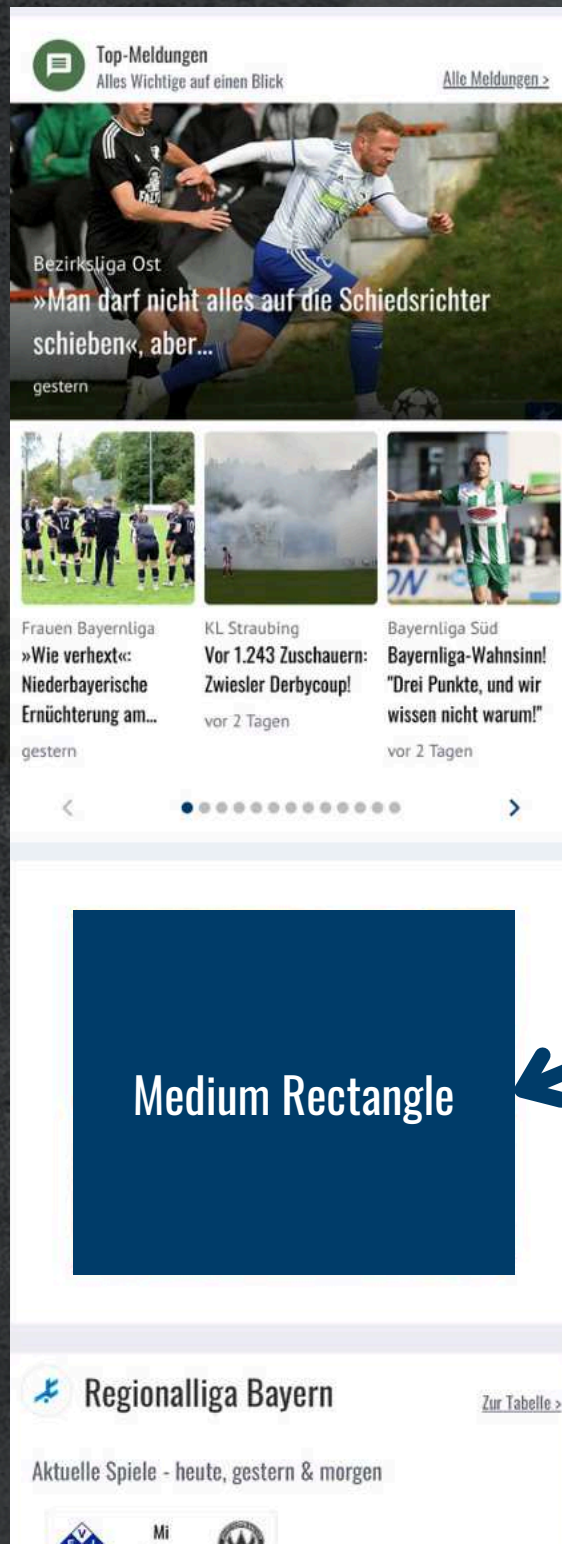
Top-Meldungen
Alles Wichtige auf einen Blick

Alle Meldungen >

Bezirksliga Ost
»Man darf nicht alles auf die Schiedsrichter schieben«, aber...
gestern

Frauen Bayernliga
»Wie verhext«: Niederbayerische Ernüchterung am...
gestern

KL Straubing
Vor 1.243 Zuschauern: Zwiesler Derbycoup!
vor 2 Tagen

Bayernliga Süd
Bayernliga-Wahnsinn! "Drei Punkte, und wir wissen nicht warum!"
vor 2 Tagen

<

>

Medium Rectangle

Regionalliga Bayern

Zur Tabelle >

Aktuelle Spiele - heute, gestern & morgen

Mi